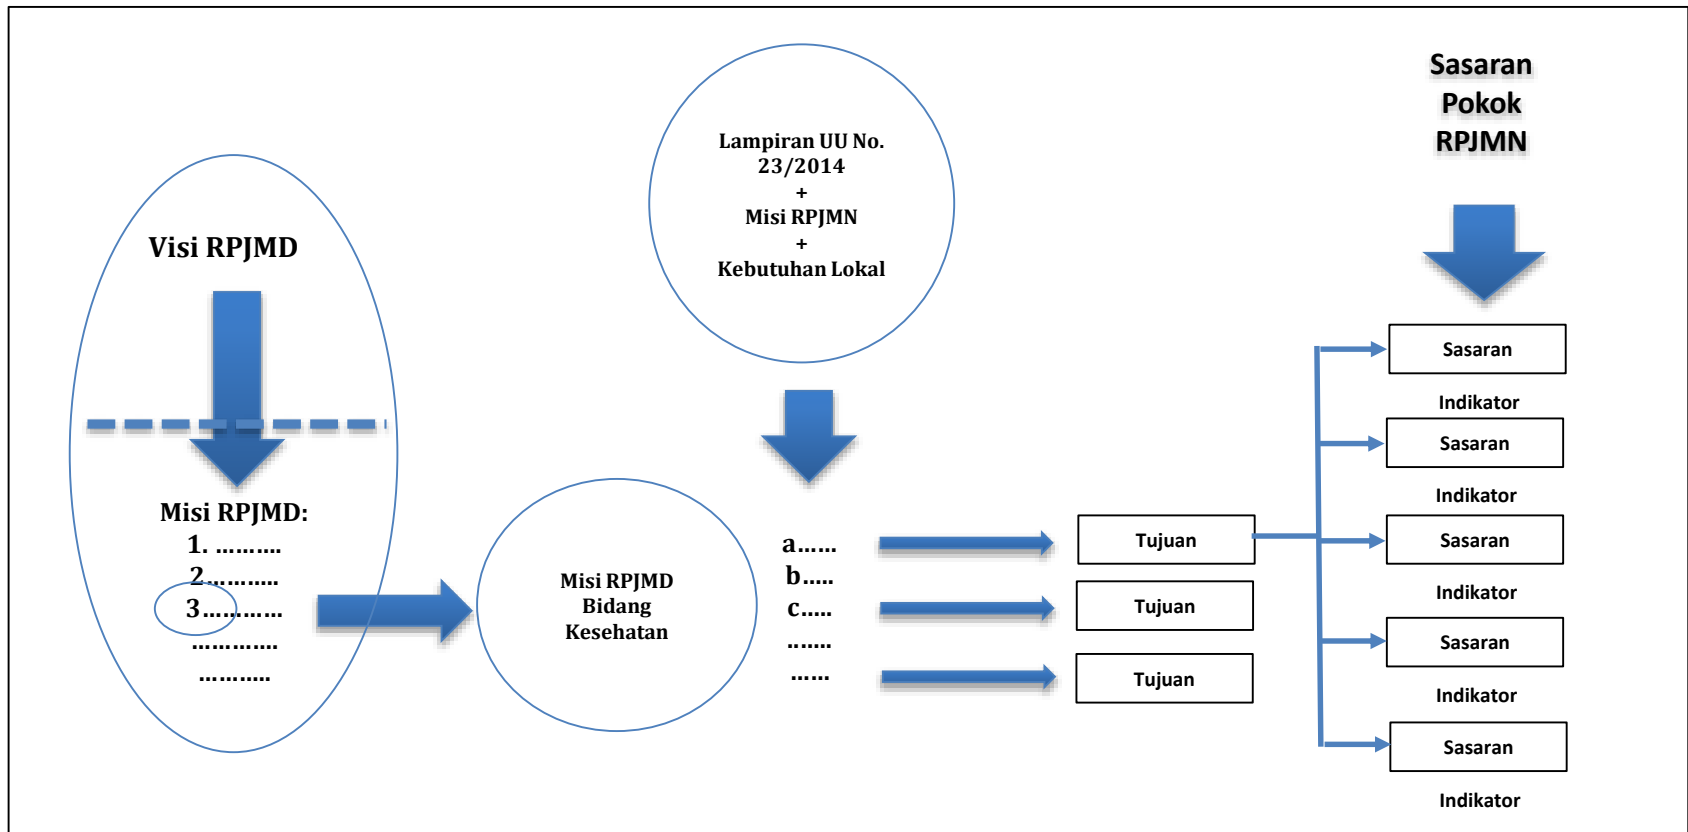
Sasaran Pokok RPJMN

Lampiran UU No. 23/2014
+
Misi RPJMN
+
Kebutuhan Lokal

Visi RPJMD

Misi RPJMD:
1. ……….
2……….
3……….
……….
……….

Misi RPJMD Bidang Kesehatan

a……
b…..
c…..
…….
……

Tujuan

Tujuan

Tujuan

Sasaran
Indikator
Sasaran
Indikator
Sasaran
Indikator
Sasaran
Indikator
Sasaran
Indikator